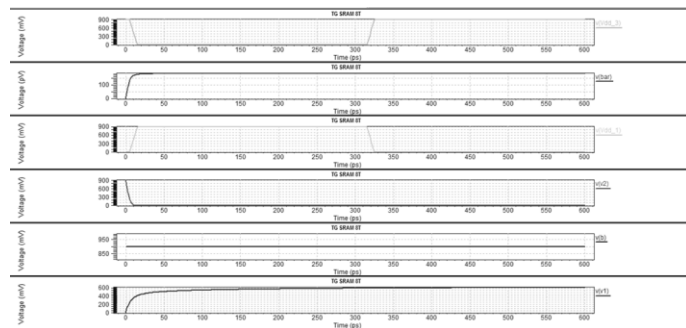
TG SRAM IIT
Voltage (mV)
800
600
300
0
0 50 100 150 200 250 300 350 400 450 500 550 600
Time (ps)
v(ws_0)

TG SRAM IIT
Voltage (pV)
100
0
0 50 100 150 200 250 300 350 400 450 500 550 600
Time (ps)
v(bar)

TG SRAM IIT
Voltage (mV)
800
600
300
0
0 50 100 150 200 250 300 350 400 450 500 550 600
Time (ps)
v(ws_1)

TG SRAM IIT
Voltage (mV)
800
600
300
0
0 50 100 150 200 250 300 350 400 450 500 550 600
Time (ps)
v(2)

TG SRAM IIT
Voltage (mV)
950
850
0 50 100 150 200 250 300 350 400 450 500 550 600
Time (ps)
v(3)

TG SRAM IIT
Voltage (mV)
600
400
200
0
0 50 100 150 200 250 300 350 400 450 500 550 600
Time (ps)
v(v1)